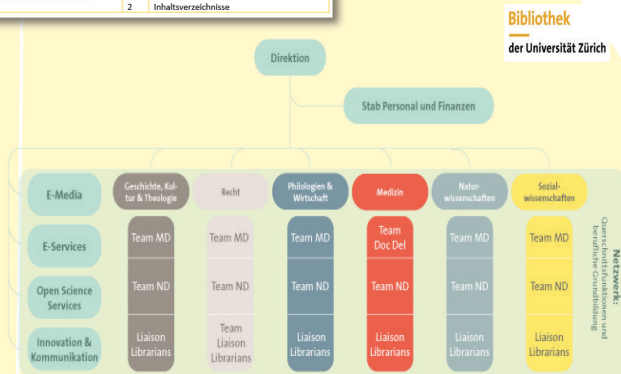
2 Inhaltsverzeichnisse

Bibliothek
der Universität Zürich

Direktion

Stab Personal und Finanzen

E-Media

E-Services

Open Science Services

Innovation & Kommunikation

Geschichte, Kultur & Theologie
Team MD
Team ND
Liaison Librarians

Recht
Team MD
Team ND
Team Liaison Librarians

Philologien & Wirtschaft
Team MD
Team ND
Liaison Librarians

Medizin
Team Doc Del
Team ND
Liaison Librarians

Naturwissenschaften
Team MD
Team ND
Liaison Librarians

Sozialwissenschaften
Team MD
Team ND
Liaison Librarians

Netzwerk: Querschnittsfunktionen und berufliche Grundbildung